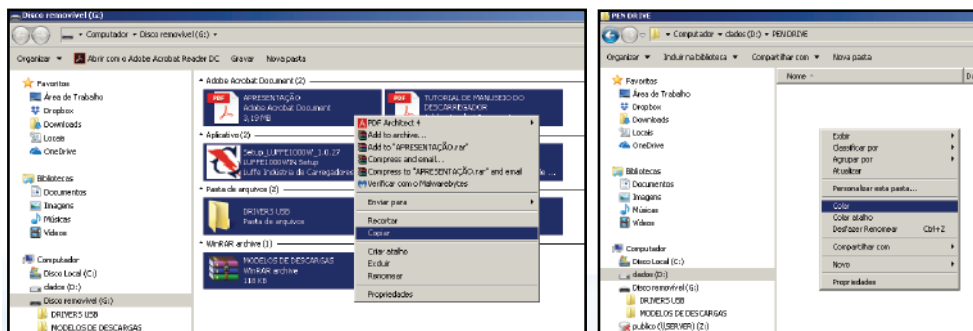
Disco removível (G:)

Computador ▸ Disco removível (G:) ▸

Organizar ▾ Abrir com o Adobe Acrobat Reader DC Gravar Nova pasta

Favoritos
Área de Trabalho
Dropbox
Downloads
Locais
OneDrive

Bibliotecas
Documentos
Imagens
Músicas
Vídeos

Computador
Disco Local (C:)
dados (D:)
Disco removível (G:)
DRIVERS USB
MODELOS DE DESCARGAS

Adobe Acrobat Document (2)
APRESENTAÇÃO
Adobe Acrobat Document
3,19 MB
TUTORIAL DE MANUSEIO DO DESCARREGADOR

Aplicativo (2)
Setup_LUFFE1000W_3.0.27
LUFFE1000WIN Setup
Luffe Indústria de Carregadores

Pasta de arquivos (2)
DRIVERS USB
Pasta de arquivos

WinRAR archive (1)
MODELOS DE DESCARGAS
WinRAR archive
118 KB

PDF Architect 4
Add to archive...
Add to "APRESENTAÇÃO.rar"
Compress and email...
Compress to "APRESENTAÇÃO.rar" and email
Verificar com o Malwarebytes
Enviar para
Recortar
Copiar
Criar atalho
Excluir
Renomear
Propriedades

PEN DRIVE

Computador ▸ dados (D:) ▸ PEN DRIVE

Organizar ▾ Incluir na biblioteca ▾ Compartilhar com ▾ Nova pasta

Nome

Favoritos
Área de Trabalho
Dropbox
Downloads
Locais
OneDrive

Bibliotecas
Documentos
Imagens
Músicas
Vídeos

Computador
Disco Local (C:)
dados (D:)
Disco removível (G:)
DRIVERS USB
MODELOS DE DESCARGAS
publico (\\SERVER) (Z:)

Exibir
Classificar por
Agrupar por
Atualizar
Personalizar esta pasta...
Colar
Colar atalho
Desfazer Renomear Ctrl+Z
Compartilhar com
Novo
Propriedades